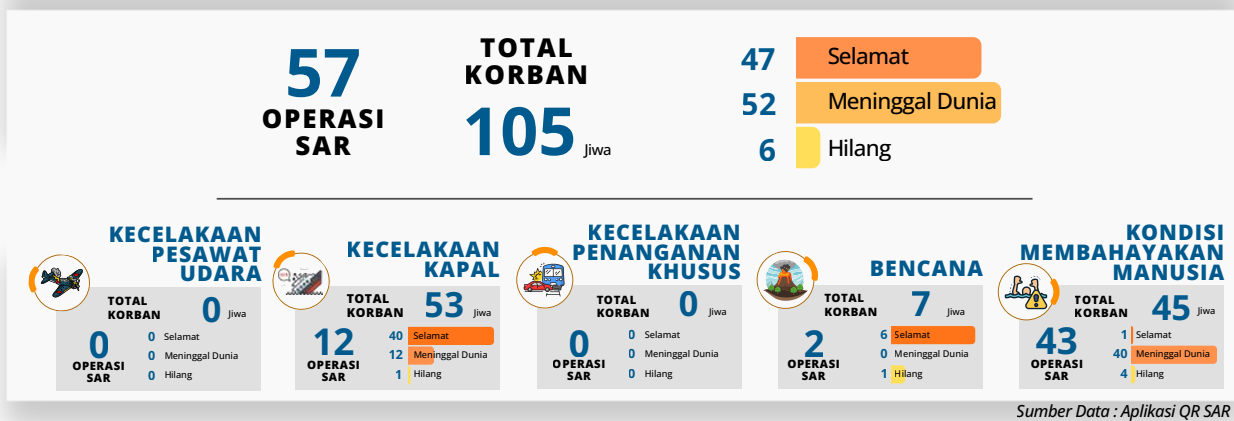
57
OPERASI SAR

TOTAL KORBAN
105 Jiwa

47 Selamat
52 Meninggal Dunia
6 Hilang

KECELAKAAN PESAWAT UDARA
TOTAL KORBAN 0 Jiwa
0 OPERASI SAR
0 Selamat
0 Meninggal Dunia
0 Hilang

KECELAKAAN KAPAL
TOTAL KORBAN 53 Jiwa
12 OPERASI SAR
40 Selamat
12 Meninggal Dunia
1 Hilang

KECELAKAAN PENANGANAN KHUSUS
TOTAL KORBAN 0 Jiwa
0 OPERASI SAR
0 Selamat
0 Meninggal Dunia
0 Hilang

BENCANA
TOTAL KORBAN 7 Jiwa
2 OPERASI SAR
6 Selamat
0 Meninggal Dunia
1 Hilang

KONDISI MEMBAHAYAKAN MANUSIA
TOTAL KORBAN 45 Jiwa
43 OPERASI SAR
1 Selamat
40 Meninggal Dunia
4 Hilang

Sumber Data : Aplikasi QR SAR